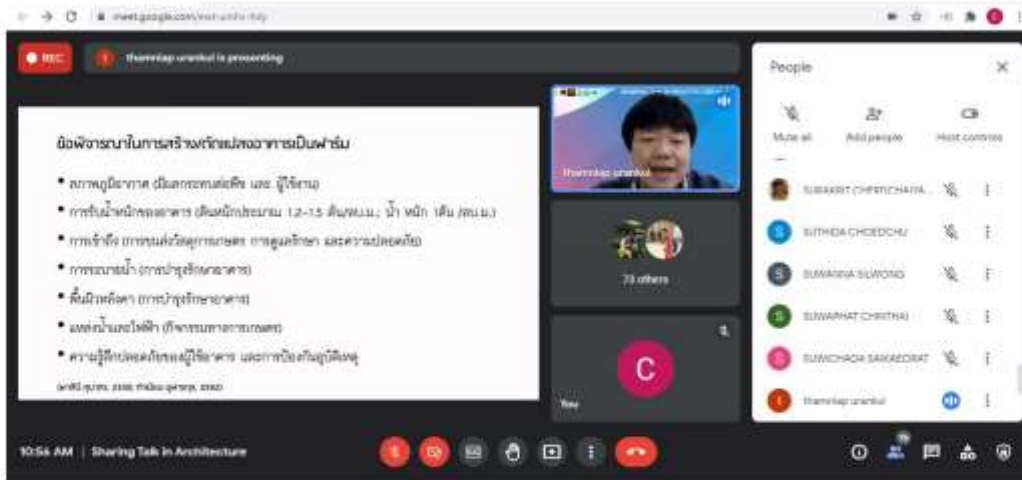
meet.google.com/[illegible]

REC

thammiap urankul is presenting

ข้อพิจารณาในการสร้างหลังคาอาคารเป็นฟาร์ม

• สภาพภูมิอากาศ (เงื่อนไขของพืช และ ผู้ใช้งาน)

• การรับน้ำหนักของอาคาร (ดินหนักประมาณ 1.2-1.5 ตัน/ลบ.ม., น้ำ หนัก 1 ตัน /ลบ.ม.)

• การเข้าถึง (การขนส่งวัสดุการเกษตร การดูแลรักษา และความปลอดภัย)

• การระบายน้ำ (การบำรุงรักษาอาคาร)

• พื้นผิวหลังคา (การบำรุงรักษาอาคาร)

• แหล่งน้ำและไฟฟ้า (กิจกรรมทางการเกษตร)

• ความรู้สึกปลอดภัยของผู้ใช้อาคาร และการป้องกันอุบัติเหตุ

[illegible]

thammiap urankul

73 others

C

You

People

Mute all

Add people

Host controls

SURAKRIT CHERTCHAIYA...

SUTHIDA CHOEDCHU

SUMANNA SILWONG

SUWAPHAT CHINTHAI

SUWICHADA SAKAEORAT

thammiap urankul

10:56 AM | Sharing Talk in Architecture